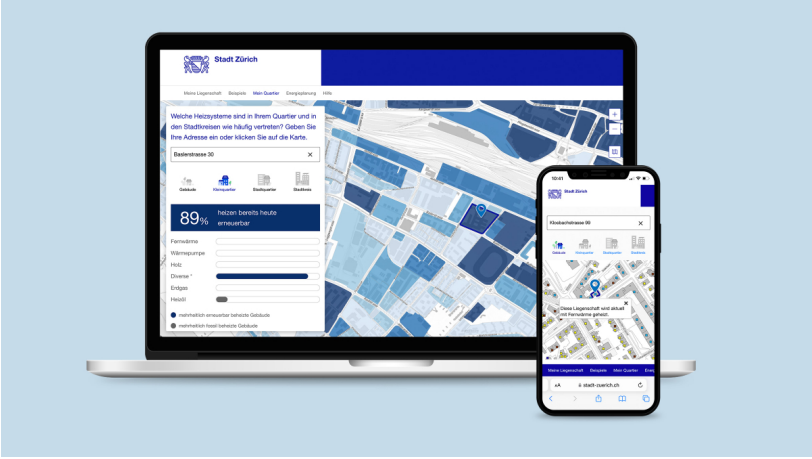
Stadt Zürich

Meine Liegenschaft Beispiele Mein Quartier Energieplanung Hilfe

Welche Heizsysteme sind in Ihrem Quartier und in den Stadtkreisen wie häufig vertreten? Geben Sie Ihre Adresse ein oder klicken Sie auf die Karte.

Baslerstrasse 30

Gebäude Kleinquartier Stadtquartier Stadtkreis

89% heizen bereits heute erneuerbar

Fernwärme
Wärmepumpe
Holz
Diverse *
Erdgas
Heizöl

mehrheitlich erneuerbar beheizte Gebäude
mehrheitlich fossil beheizte Gebäude

10:01

Stadt Zürich

Klusbachstrasse 98

Gebäude Kleinquartier Stadtquartier Stadtkreis

Diese Liegenschaft wird aktuell mit Fernwärme geheizt.

Meine Liegenschaft Beispiele Mein Quartier Ener

AA stadt-zuerich.ch